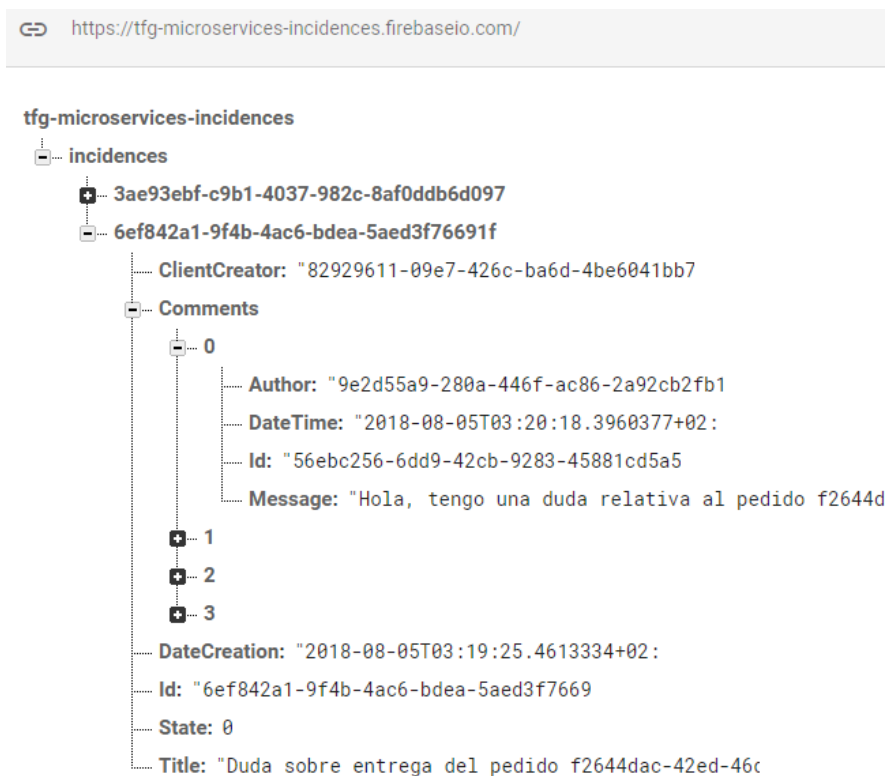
https://tfg-microservices-incidences.firebaseio.com/

tfg-microservices-incidences

incidences

3ae93ebf-c9b1-4037-982c-8af0ddb6d097

6ef842a1-9f4b-4ac6-bdea-5aed3f76691f

ClientCreator: "82929611-09e7-426c-ba6d-4be6041bb7

Comments

0

Author: "9e2d55a9-280a-446f-ac86-2a92cb2fb1

DateTime: "2018-08-05T03:20:18.3960377+02:

Id: "56ebc256-6dd9-42cb-9283-45881cd5a5

Message: "Hola, tengo una duda relativa al pedido f2644d

1

2

3

DateCreation: "2018-08-05T03:19:25.4613334+02:

Id: "6ef842a1-9f4b-4ac6-bdea-5aed3f7669

State: 0

Title: "Duda sobre entrega del pedido f2644dac-42ed-46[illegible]